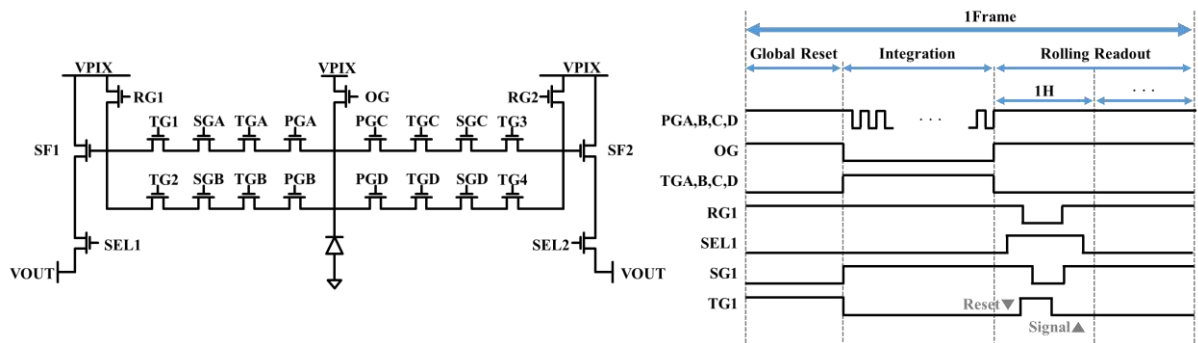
VPIX
RG1
VPIX
OG
VPIX
RG2
TG1 SGA TGA PGA PGC TGC SGC TG3
SF1
SF2
TG2 SGB TGB PGB PGD TGD SGD TG4
SEL1
SEL2
VOUT
VOUT

1Frame
Global Reset
Integration
Rolling Readout
1H
· · ·
PGA,B,C,D
· · ·
OG
TGA,B,C,D
RG1
SEL1
SG1
TG1
Reset▼
Signal▲